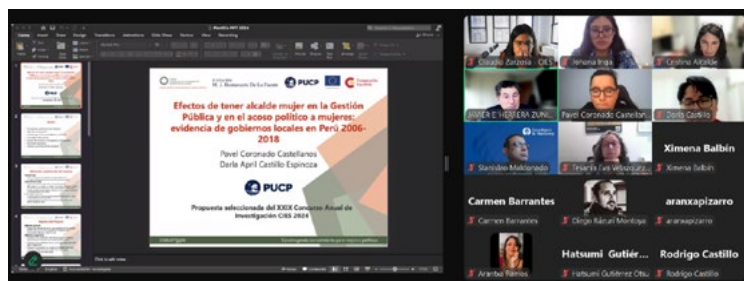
Efectos de tener alcalde mujer en la Gestión Pública y en el acoso político a mujeres: evidencia de gobiernos locales en Perú 2006-2018

Pavel Coronado Castellanos
Derla April Castillo Espinoza

PUCP

Propuesta seleccionada del XXIX Concurso Anual de Investigación CIES 2024

Claudia Zarzosa · CIES
Johana Inga
Cristina Alcalde
JAVIER E. HERRERA ZUNI...
Pavel Coronado Castellan...
Derla Castillo
Stanislao Maldonado
Tesania Eva Velazquez...
Ximena Balbín
Ximena Balbín
Carmen Barrantes
Carmen Barrantes
Diego Ráfael Montoya
aranxapizarro
aranxapizarro
Arantxa Ramos
Hatsumi Gutiér...
Hatsumi Gutiérrez Otsu
Rodrigo Castillo
Rodrigo Castillo